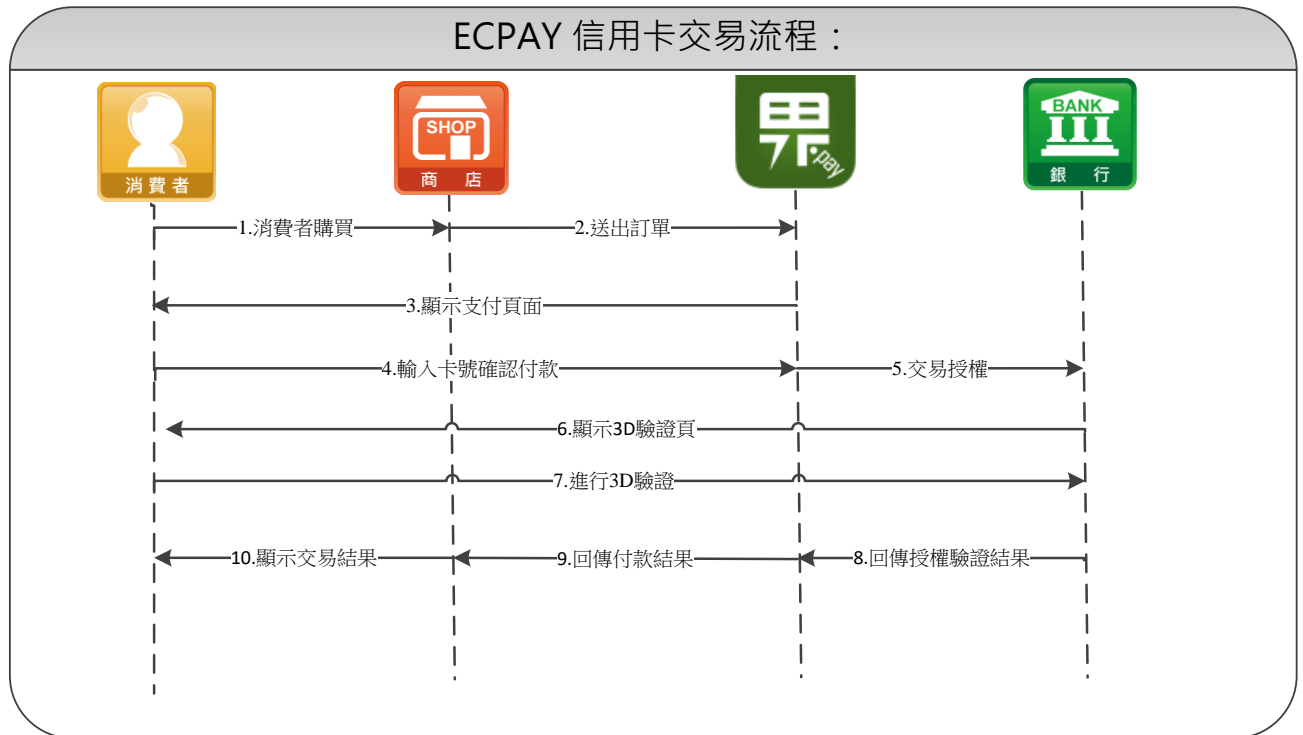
ECPAY 信用卡交易流程：

消費者

SHOP
商 店

pay

BANK
銀 行

1.消費者購買

2.送出訂單

3.顯示支付頁面

4.輸入卡號確認付款

5.交易授權

6.顯示3D驗證頁

7.進行3D驗證

10.顯示交易結果

9.回傳付款結果

8.回傳授權驗證結果